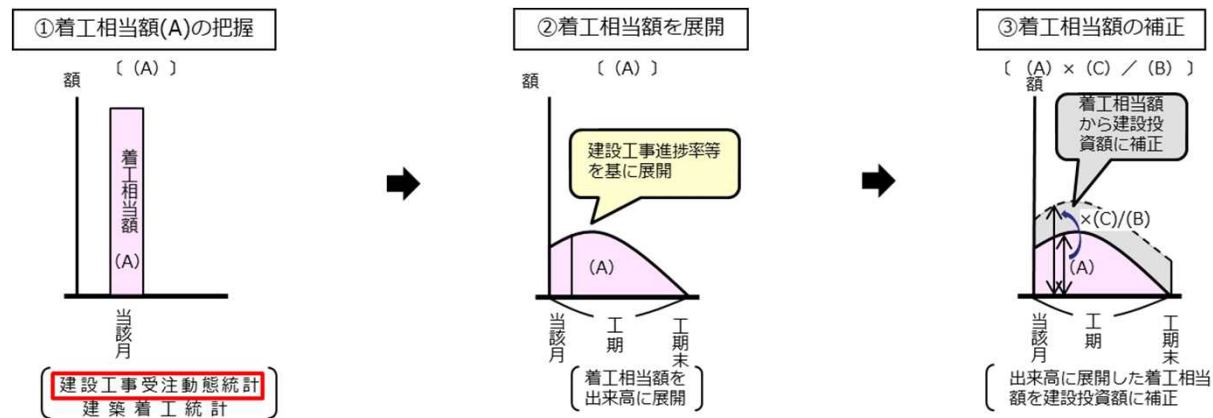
①着工相当額(A)の把握

〔(A)〕

額

着工相当額
(A)

当該月

建設工事受注動態統計
建築着工統計

②着工相当額を展開

〔(A)〕

額

建設工事進捗率等を基に展開

(A)

当該月

工期

工期末

着工相当額を出来高に展開

③着工相当額の補正

〔(A)×(C)/(B)〕

着工相当額から建設投資額に補正

×(C)/(B)

(A)

当該月

工期

工期末

出来高に展開した着工相当額を建設投資額に補正